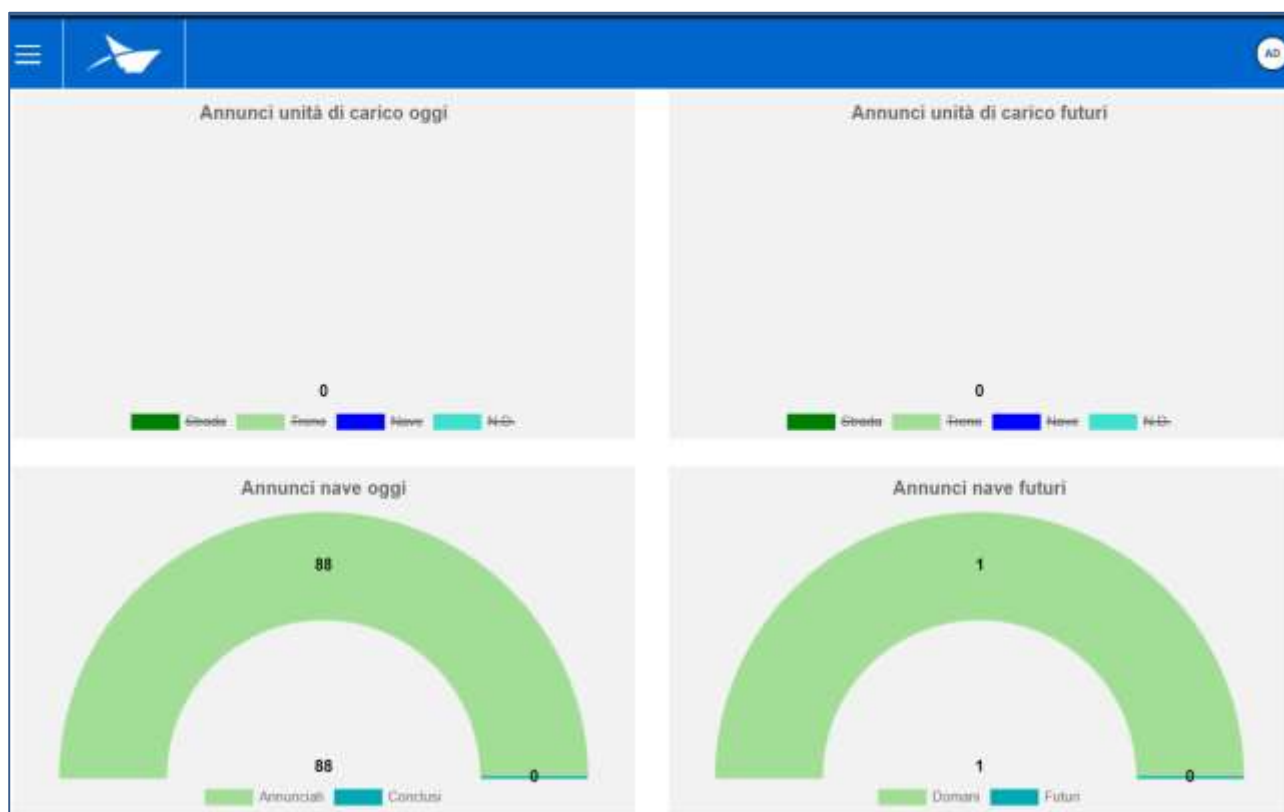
AD

Annunci unità di carico oggi

0

Strada Treno Nave N.D.

Annunci unità di carico futuri

0

Strada Treno Nave N.D.

Annunci nave oggi

88

88

0

Annunciati Conclusi

Annunci nave futuri

1

1

0

Domani Futuri